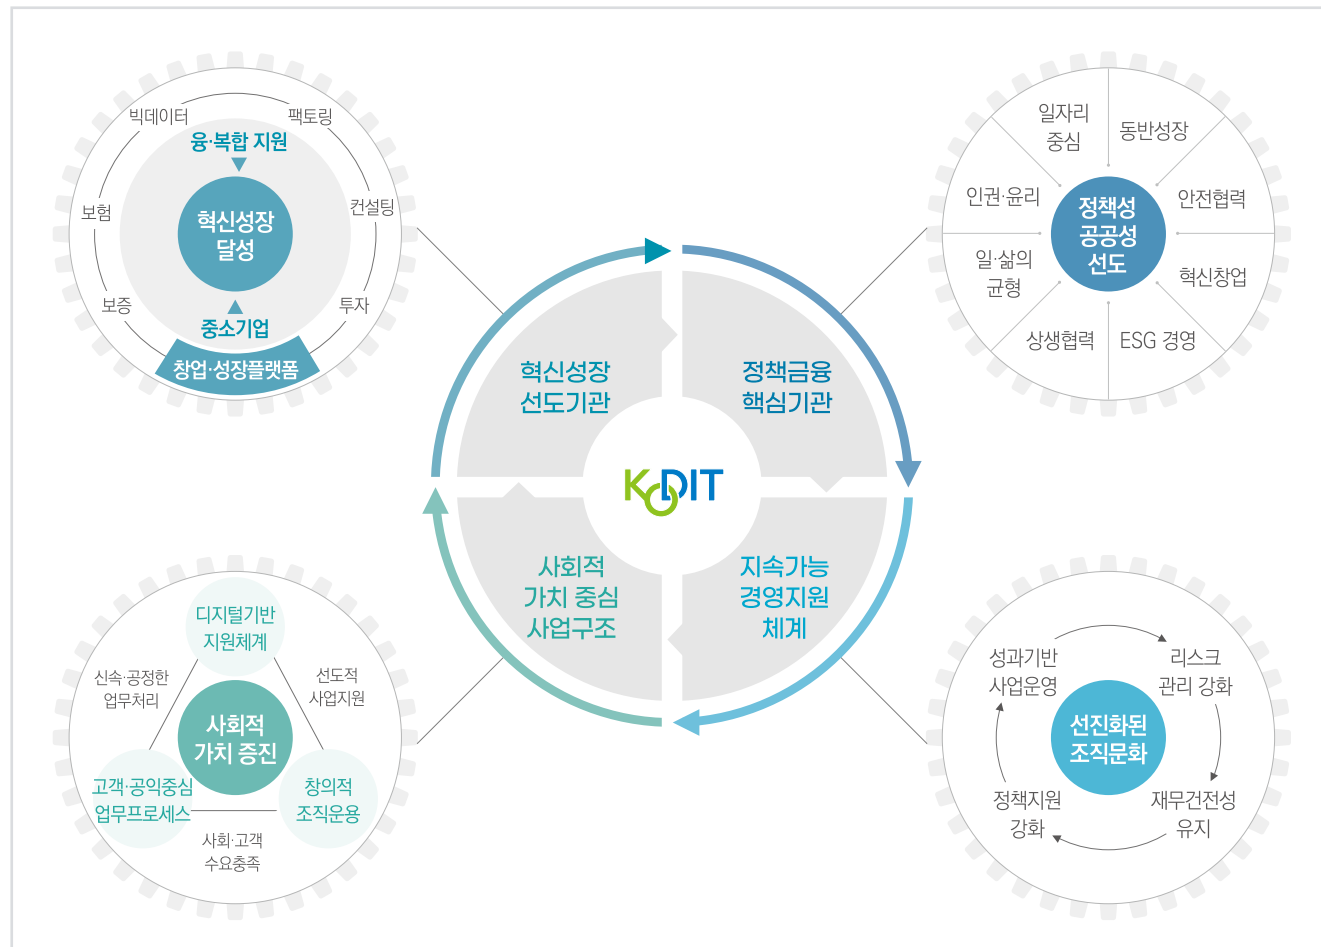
빅데이터
팩토링
융·복합 지원
보험
혁신성장 달성
컨설팅
보증
투자
중소기업
창업·성장플랫폼

일자리 중심
동반성장
인권·윤리
정책성 공공성 선도
안전협력
일·삶의 균형
혁신창업
상생협력
ESG 경영

혁신성장 선도기관
정책금융 핵심기관
KODIT
사회적 가치 중심 사업구조
지속가능 경영지원 체계

디지털기반 지원체계
신속·공정한 업무처리
선도적 사업지원
사회적 가치 증진
고객·공익중심 업무프로세스
창의적 조직운용
사회·고객 수요충족

성과기반 사업운영
리스크 관리 강화
선진화된 조직문화
정책지원 강화
재무건전성 유지